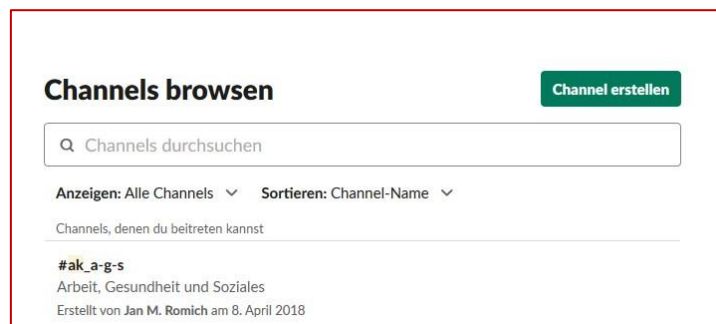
Channels browsen

Channel erstellen

Channels durchsuchen

Anzeigen: Alle Channels

Sortieren: Channel-Name

Channels, denen du beitreten kannst

#ak_a-g-s
Arbeit, Gesundheit und Soziales
Erstellt von Jan M. Romich am 8. April 2018